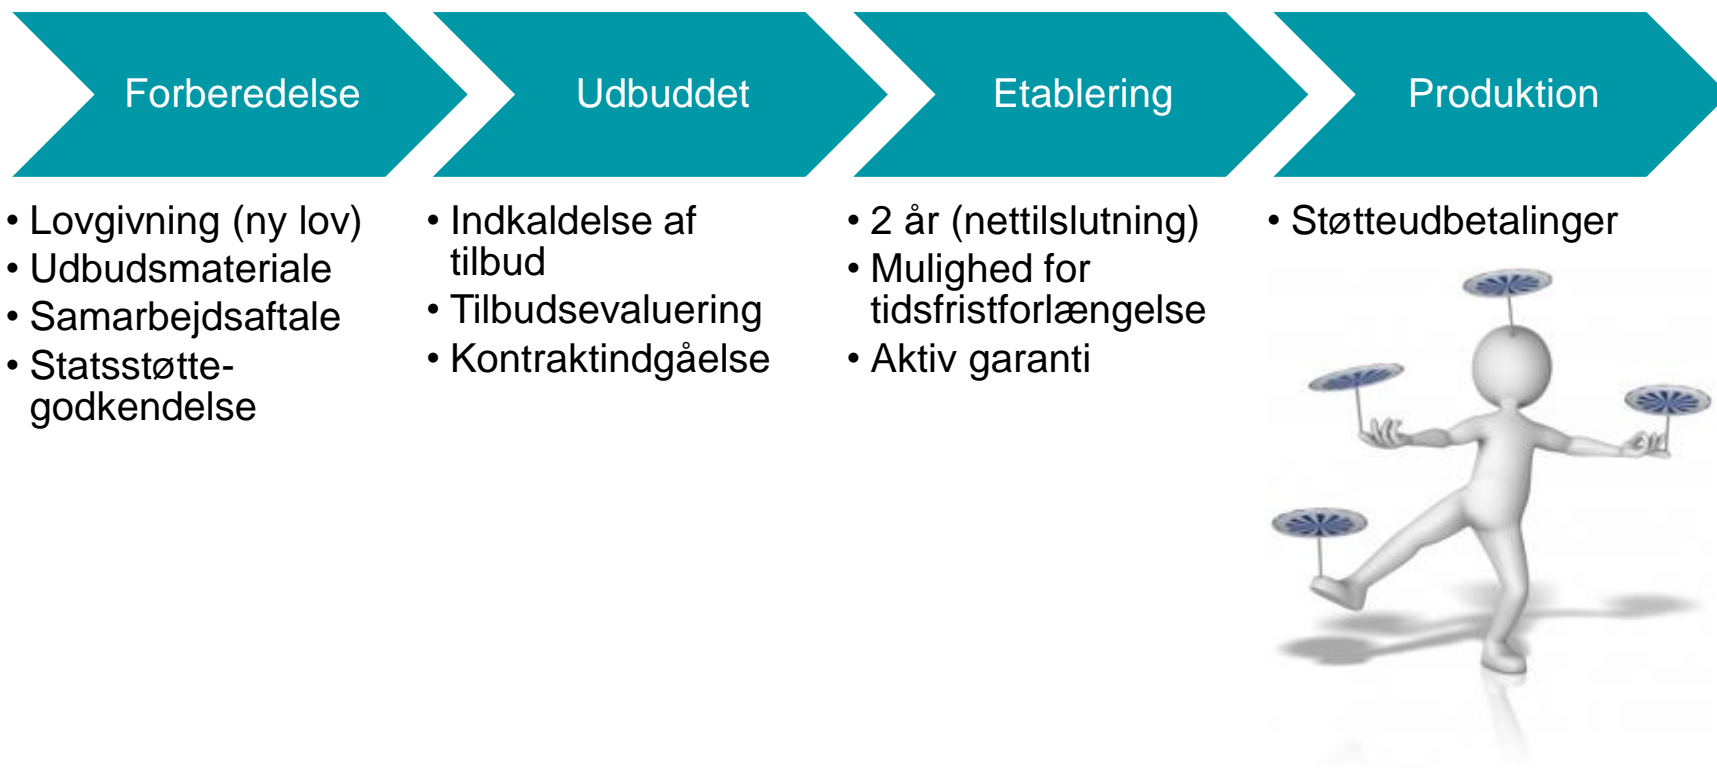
Forberedelse

• Lovgivning (ny lov)
• Udbudsmateriale
• Samarbejdsaftale
• Statsstøtte-godkendelse

Udbuddet

• Indkaldelse af tilbud
• Tilbudsevaluering
• Kontraktindgåelse

Etablering

• 2 år (nettilslutning)
• Mulighed for tidsfristforlængelse
• Aktiv garanti

Produktion

• Støtteudbetalinger